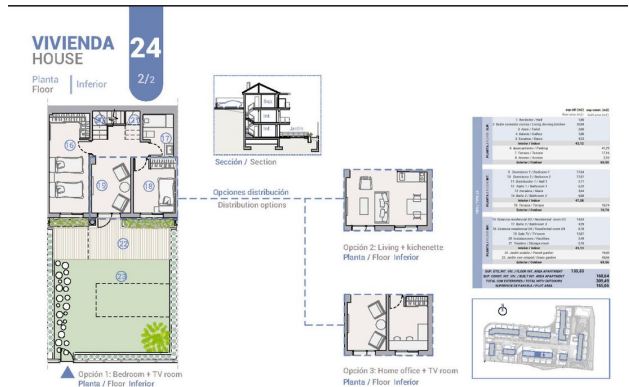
VIVIENDA
HOUSE

24

2/2

Planta
Floor

Inferior

16

17

15

18

22

23

Sección / Section

Jardín

Opciones distribución
Distribution options

Opción 2: Living + kitchenette
Planta / Floor Inferior

Opción 3: Home office + TV room
Planta / Floor Inferior

Opción 1: Bedroom + TV room
Planta / Floor Inferior

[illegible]